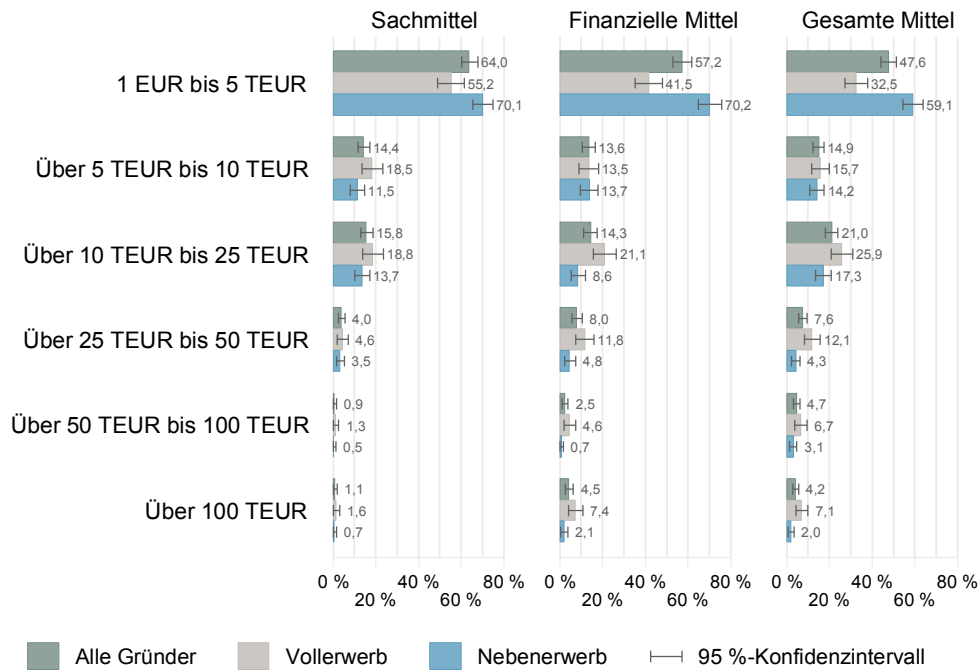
Sachmittel

Finanzielle Mittel

Gesamte Mittel

1 EUR bis 5 TEUR
64,0
55,2
70,1
57,2
41,5
70,2
47,6
32,5
59,1

Über 5 TEUR bis 10 TEUR
14,4
18,5
11,5
13,6
13,5
13,7
14,9
15,7
14,2

Über 10 TEUR bis 25 TEUR
15,8
18,8
13,7
14,3
21,1
8,6
21,0
25,9
17,3

Über 25 TEUR bis 50 TEUR
4,0
4,6
3,5
8,0
11,8
4,8
7,6
12,1
4,3

Über 50 TEUR bis 100 TEUR
0,9
1,3
0,5
2,5
4,6
0,7
4,7
6,7
3,1

Über 100 TEUR
1,1
1,6
0,7
4,5
7,4
2,1
4,2
7,1
2,0

0 % 20 % 40 % 60 % 80 %
0 % 20 % 40 % 60 % 80 %
0 % 20 % 40 % 60 % 80 %

Alle Gründer Vollerwerb Nebenerwerb 95 %-Konfidenzintervall